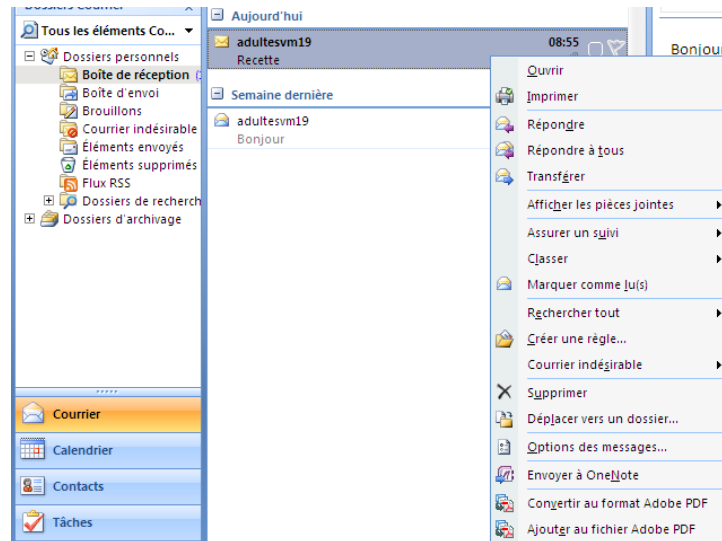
Dossiers Courrier
Tous les éléments Co...
Dossiers personnels
Boîte de réception
Boîte d'envoi
Brouillons
Courrier indésirable
Éléments envoyés
Éléments supprimés
Flux RSS
Dossiers de recherch
Dossiers d'archivage

Courrier
Calendrier
Contacts
Tâches

Aujourd'hui
adultesvm19
08:55
Recette
Semaine dernière
adultesvm19
Bonjour

Bonjour

Ouvrir
Imprimer
Répondre
Répondre à tous
Transférer
Afficher les pièces jointes
Assurer un suivi
Classer
Marquer comme lu(s)
Rechercher tout
Créer une règle...
Courrier indésirable
Supprimer
Déplacer vers un dossier...
Options des messages...
Envoyer à OneNote
Convertir au format Adobe PDF
Ajouter au fichier Adobe PDF